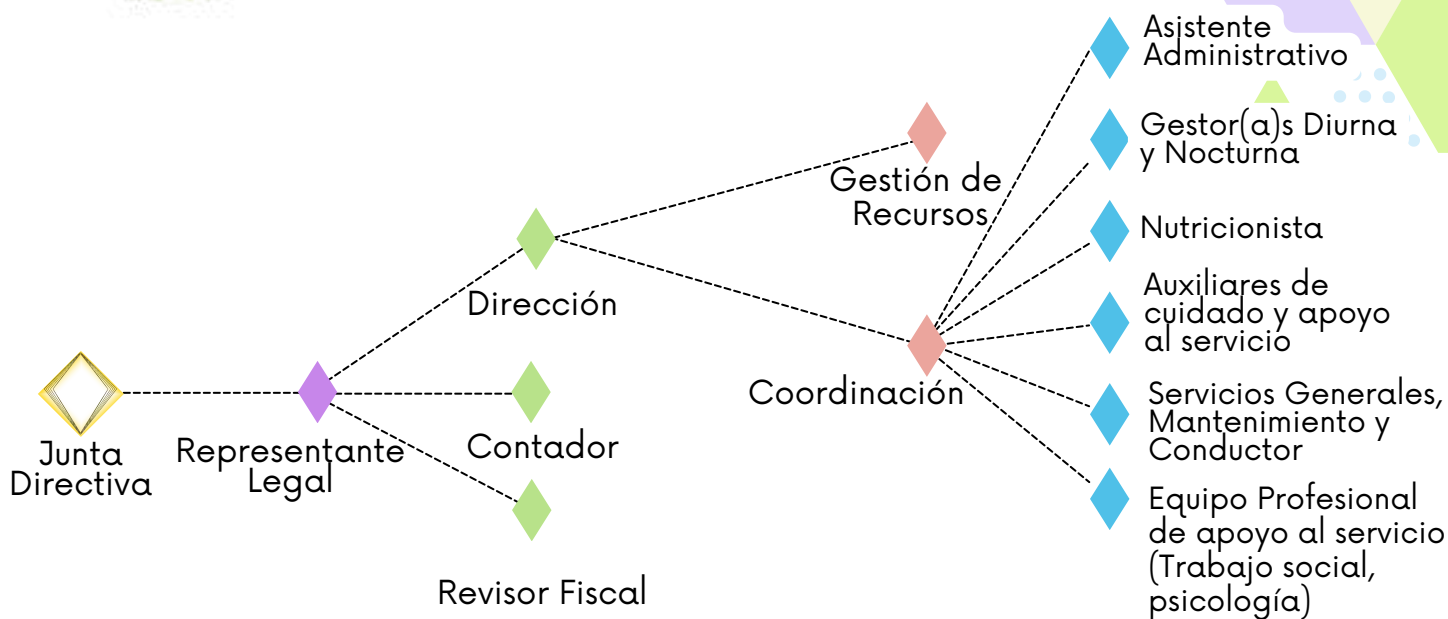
Junta Directiva

Representante Legal

Dirección

Contador

Revisor Fiscal

Gestión de Recursos

Coordinación

Asistente Administrativo

Gestor(a)s Diurna y Nocturna

Nutricionista

Auxiliares de cuidado y apoyo al servicio

Servicios Generales, Mantenimiento y Conductor

Equipo Profesional de apoyo al servicio (Trabajo social, psicología)